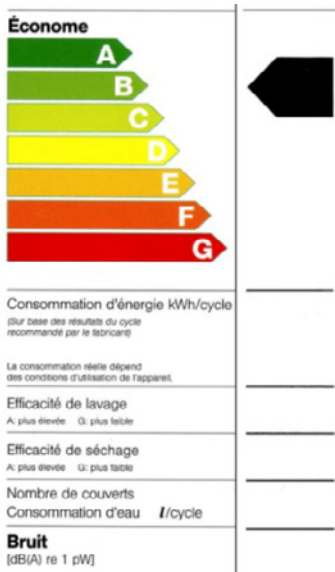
Économe

A
B
C
D
E
F
G

Consommation d'énergie kWh/cycle
(Sur base des résultats du cycle recommandé par le fabricant)

La consommation réelle dépend des conditions d'utilisation de l'appareil.

Efficacité de lavage
A: plus élevée G: plus faible

Efficacité de séchage
A: plus élevée G: plus faible

Nombre de couverts
Consommation d'eau $l$/cycle

Bruit
[dB(A) re 1 pW]